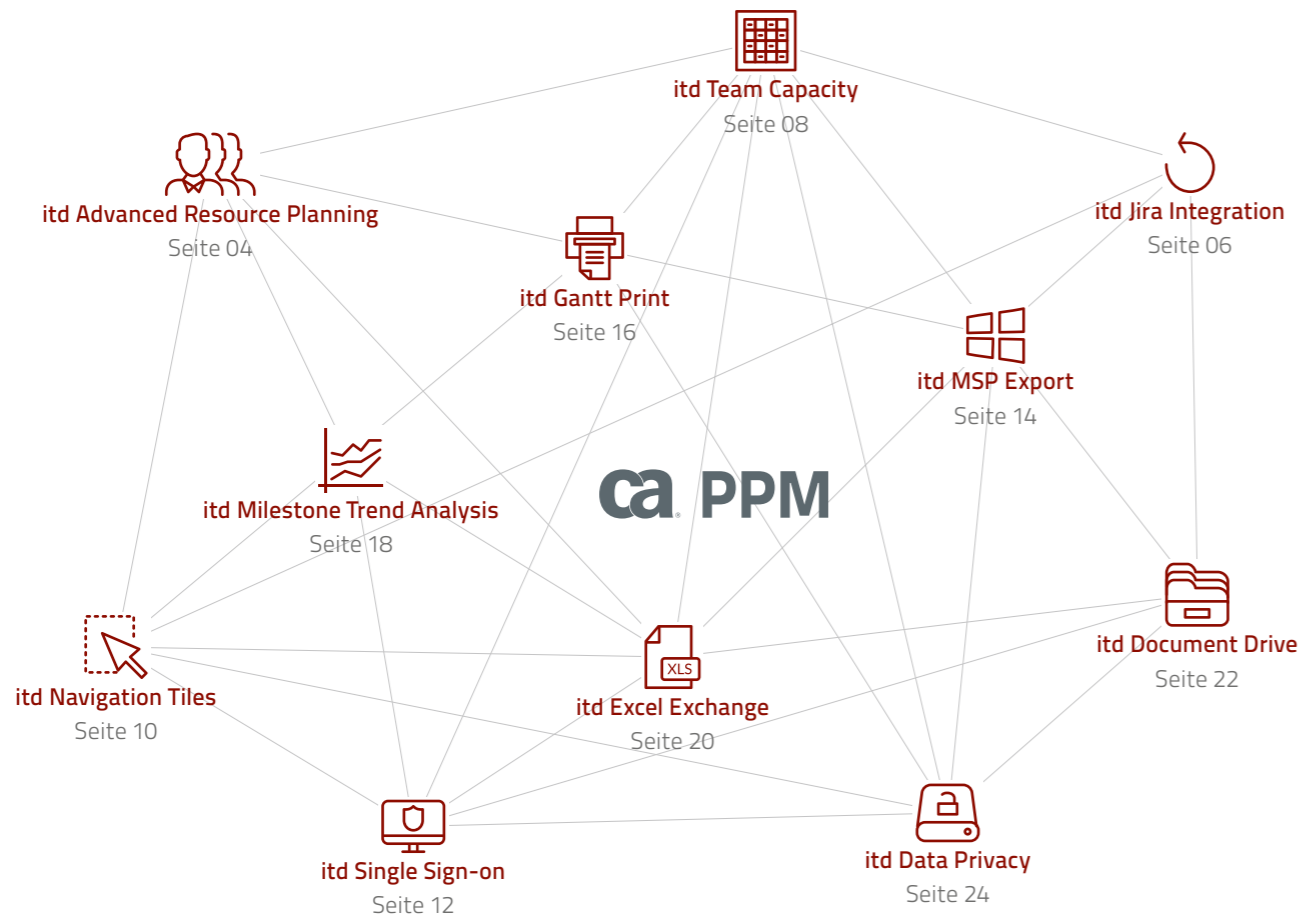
itd Team Capacity
Seite 08

itd Advanced Resource Planning
Seite 04

itd Jira Integration
Seite 06

itd Gantt Print
Seite 16

itd MSP Export
Seite 14

itd Milestone Trend Analysis
Seite 18

ca PPM

itd Document Drive
Seite 22

itd Navigation Tiles
Seite 10

XLS

itd Excel Exchange
Seite 20

itd Single Sign-on
Seite 12

itd Data Privacy
Seite 24